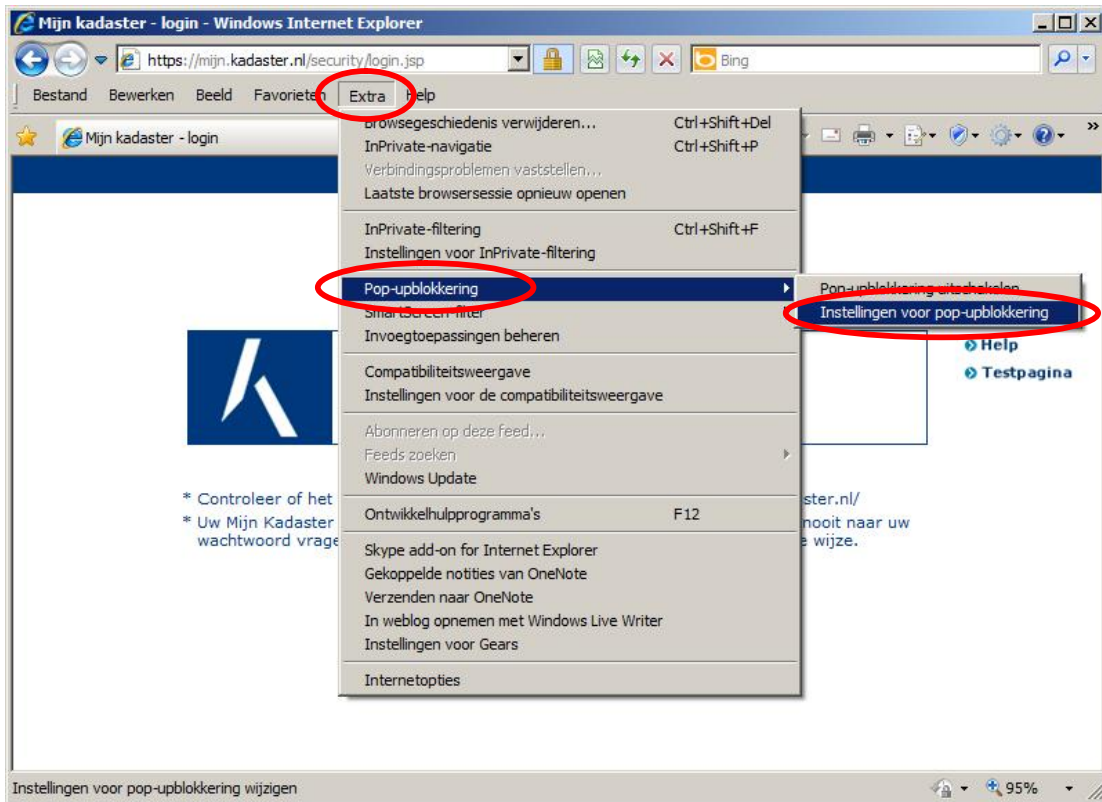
Mijn kadaster - login - Windows Internet Explorer

https://mijn.kadaster.nl/security/login.jsp

Bing

Bestand Bewerken Beeld Favorieten Extra Help

Mijn kadaster - login

Browsegeschiedenis verwijderen... Ctrl+Shift+Del
InPrivate-navigatie Ctrl+Shift+P
Verbindingsproblemen vaststellen...
Laatste browsersessie opnieuw openen

InPrivate-filtering Ctrl+Shift+F
Instellingen voor InPrivate-filtering

Pop-upblokkering
SmartScreen-filter
Invoegtoepassingen beheren

Compatibiliteitsweergave
Instellingen voor de compatibiliteitsweergave

Abonneren op deze feed...
Feeds zoeken
Windows Update

Ontwikkelhulpprogramma's F12

Skype add-on for Internet Explorer
Gekoppelde notities van OneNote
Verzenden naar OneNote
In weblog opnemen met Windows Live Writer
Instellingen voor Gears

Internetopties

Pop-upblokkering uitschakelen
Instellingen voor pop-upblokkering

Help
Testpagina

* Controleer of het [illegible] ster.nl/
* Uw Mijn Kadaster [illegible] nooit naar uw wachtwoord vrage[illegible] e wijze.

Instellingen voor pop-upblokkering wijzigen

95%